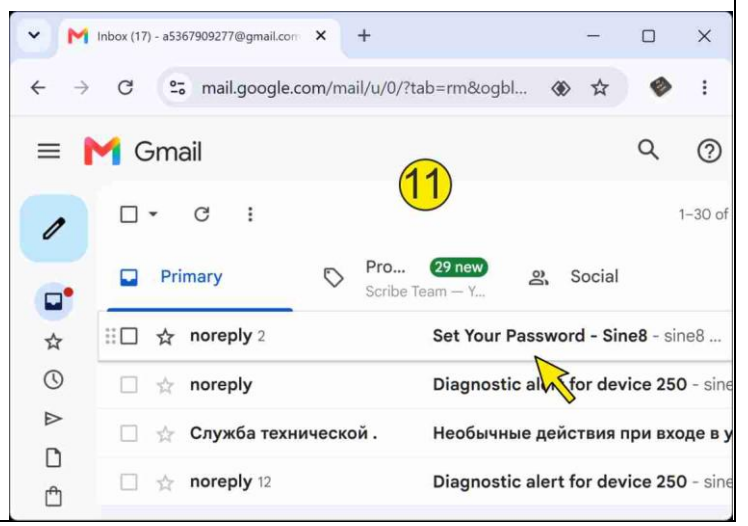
Inbox (17) - a5367909277@gmail.com

mail.google.com/mail/u/0/?tab=rm&ogbl...

Gmail

11

1–30 of

Primary

Pro... 29 new
Scribe Team — Y...

Social

noreply 2 Set Your Password - Sine8 - sine8 ...

noreply Diagnostic alert for device 250 - sine

Служба технической . Необычные действия при входе в у

noreply 12 Diagnostic alert for device 250 - sine